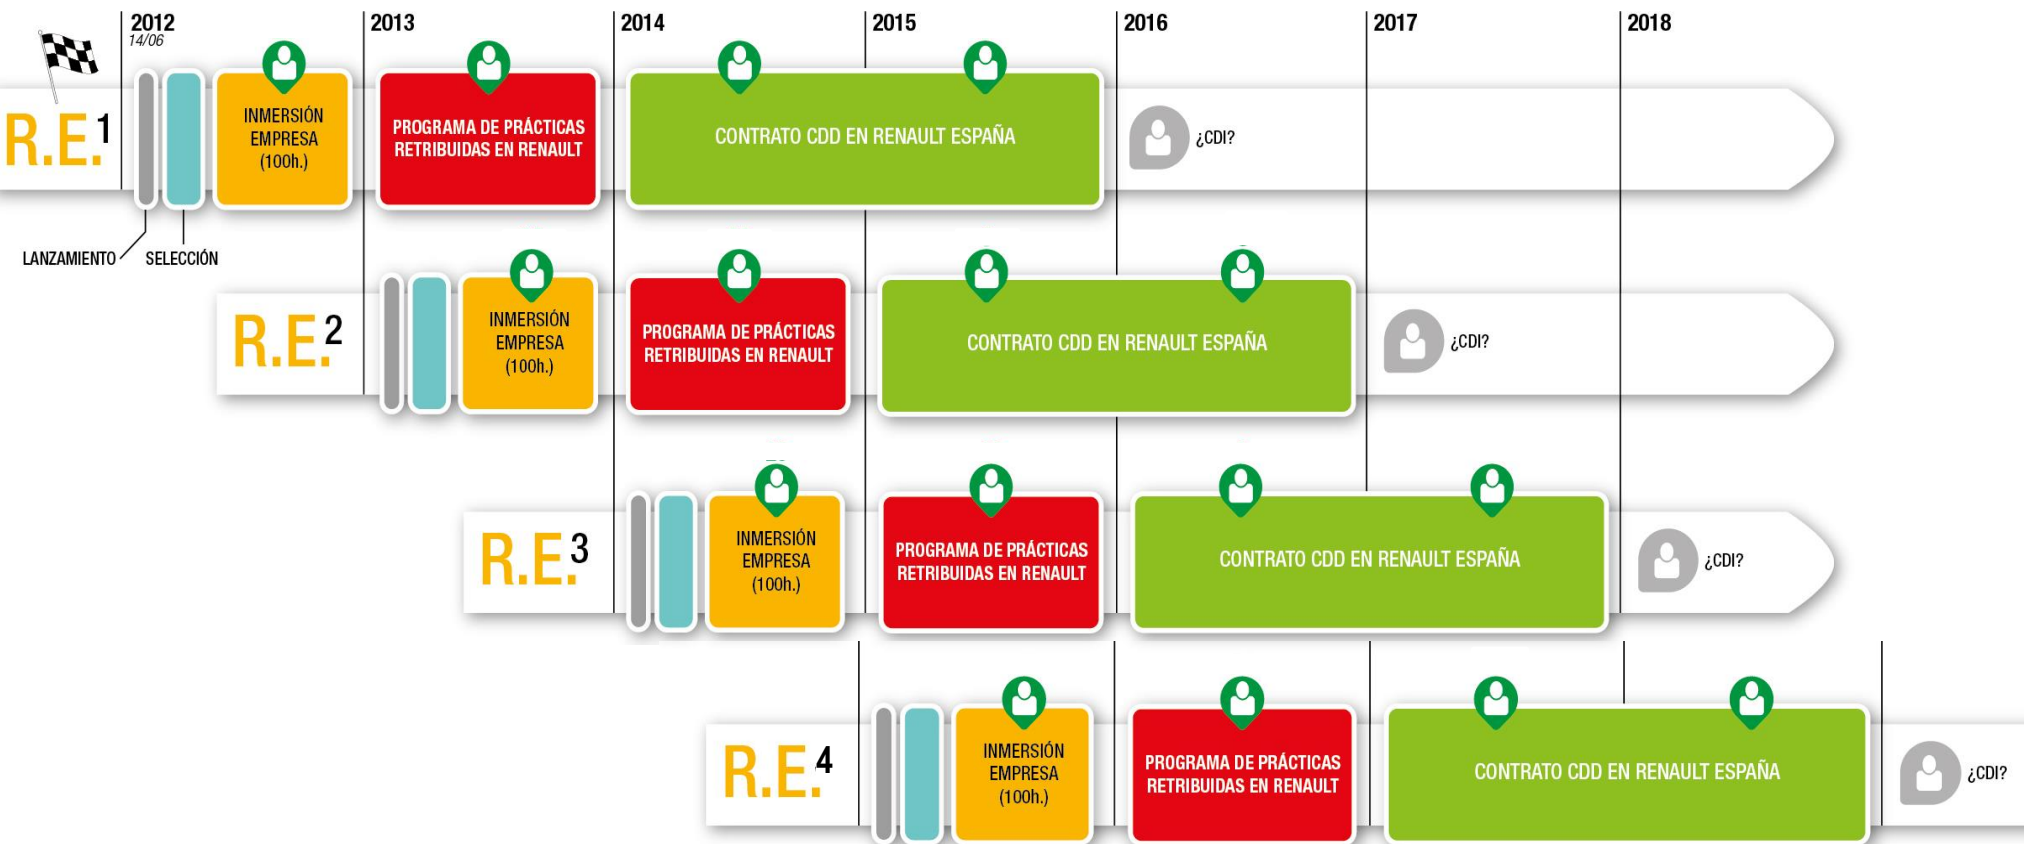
2012
14/06

2013

2014

2015

2016

2017

2018

R.E.1

INMERSIÓN EMPRESA (100h.)

PROGRAMA DE PRÁCTICAS RETRIBUIDAS EN RENAULT

CONTRATO CDD EN RENAULT ESPAÑA

¿CDI?

LANZAMIENTO

SELECCIÓN

R.E.2

INMERSIÓN EMPRESA (100h.)

PROGRAMA DE PRÁCTICAS RETRIBUIDAS EN RENAULT

CONTRATO CDD EN RENAULT ESPAÑA

¿CDI?

R.E.3

INMERSIÓN EMPRESA (100h.)

PROGRAMA DE PRÁCTICAS RETRIBUIDAS EN RENAULT

CONTRATO CDD EN RENAULT ESPAÑA

¿CDI?

R.E.4

INMERSIÓN EMPRESA (100h.)

PROGRAMA DE PRÁCTICAS RETRIBUIDAS EN RENAULT

CONTRATO CDD EN RENAULT ESPAÑA

¿CDI?